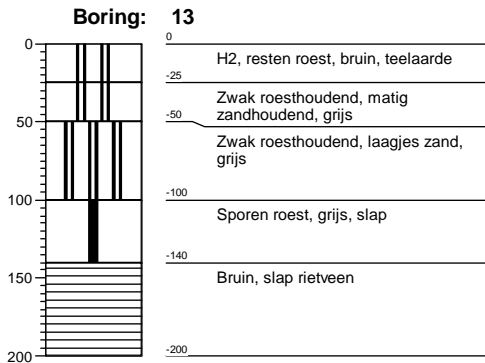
Boring: 13

0
50
100
150
200

0
H2, resten roest, bruin, teelaarde
-25
Zwak roesthoudend, matig zandhoudend, grijs
-50
Zwak roesthoudend, laagjes zand, grijs
-100
Sporen roest, grijs, slap
-140
Bruin, slap rietveen
-200